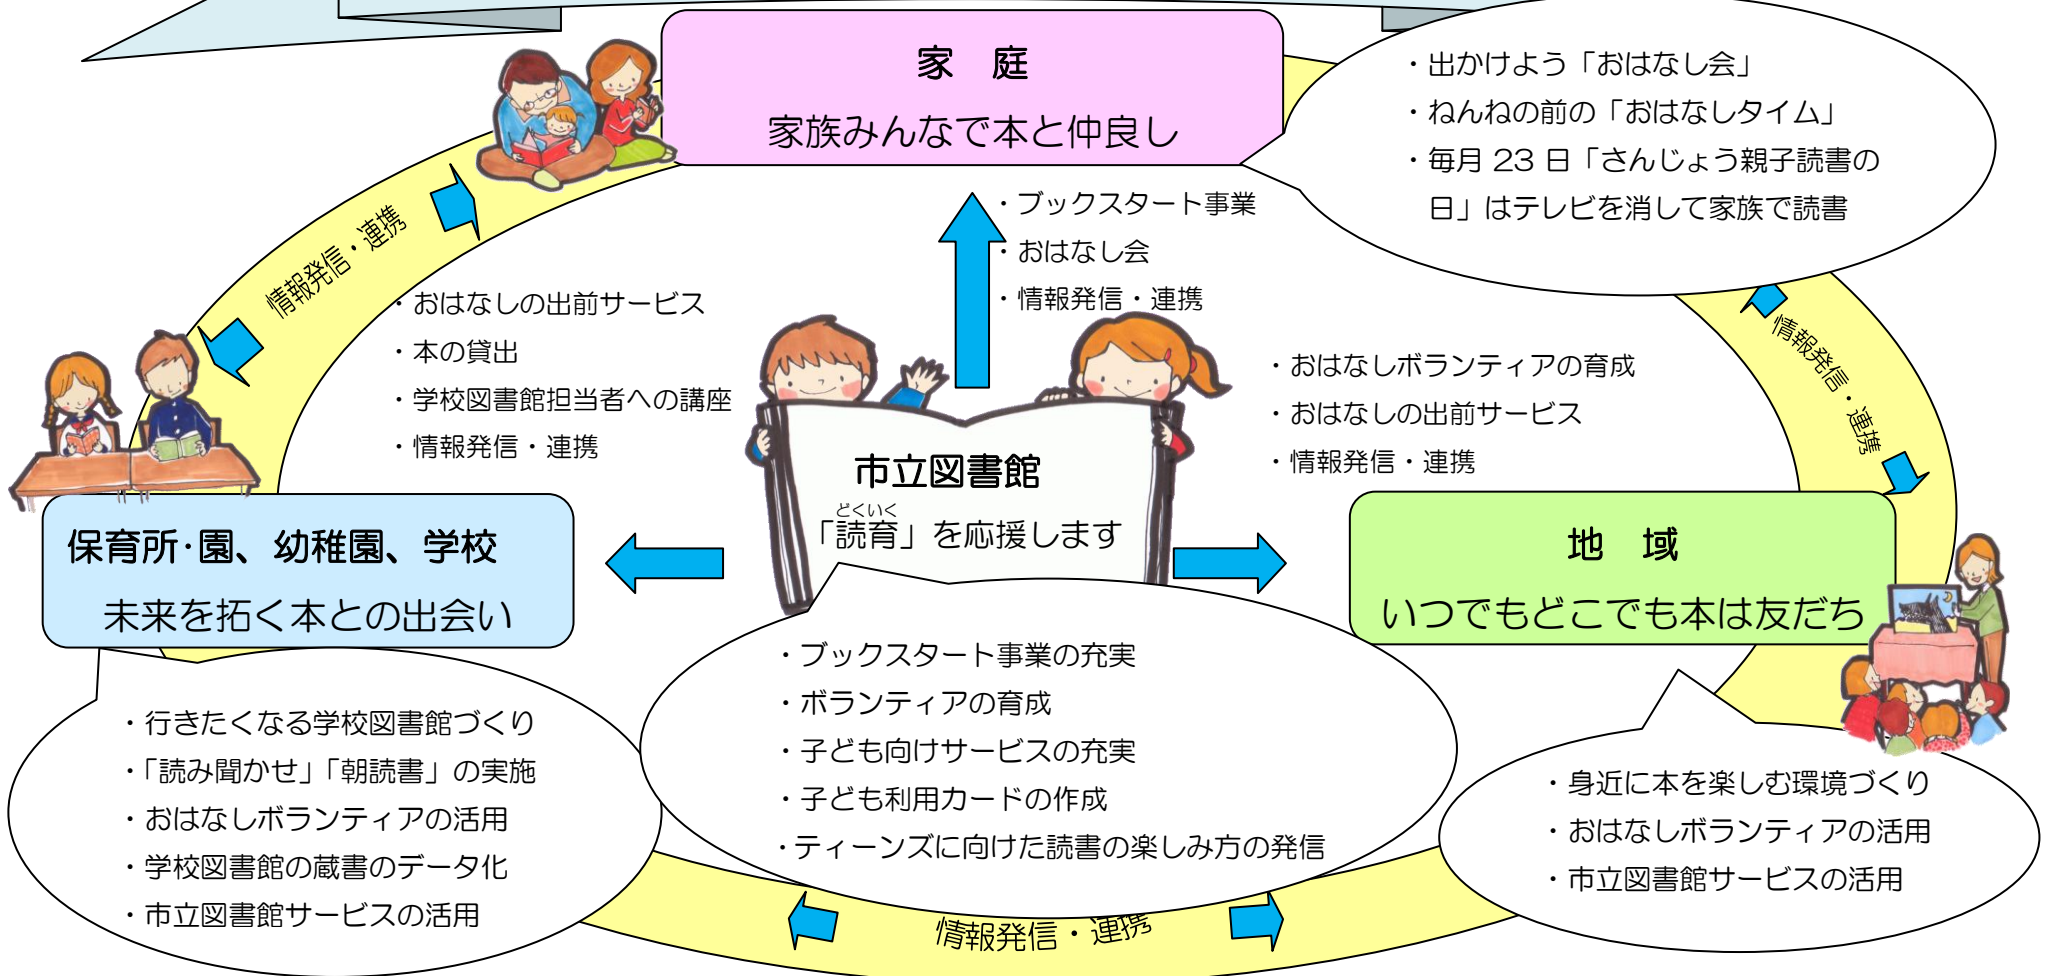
家　庭

家族みんなで本と仲良し

・出かけよう「おはなし会」
・ねんねの前の「おはなしタイム」
・毎月 23 日「さんじょう親子読書の日」はテレビを消して家族で読書

情報発信・連携

・ブックスタート事業
・おはなし会
・情報発信・連携

・おはなしの出前サービス
・本の貸出
・学校図書館担当者への講座
・情報発信・連携

情報発信・連携

・おはなしボランティアの育成
・おはなしの出前サービス
・情報発信・連携

市立図書館

「読育(どくいく)」を応援します

保育所·園、幼稚園、学校

未来を拓く本との出会い

地　域

いつでもどこでも本は友だち

・行きたくなる学校図書館づくり
・「読み聞かせ」「朝読書」の実施
・おはなしボランティアの活用
・学校図書館の蔵書のデータ化
・市立図書館サービスの活用

・ブックスタート事業の充実
・ボランティアの育成
・子ども向けサービスの充実
・子ども利用カードの作成
・ティーンズに向けた読書の楽しみ方の発信

・身近に本を楽しむ環境づくり
・おはなしボランティアの活用
・市立図書館サービスの活用

情報発信・連携